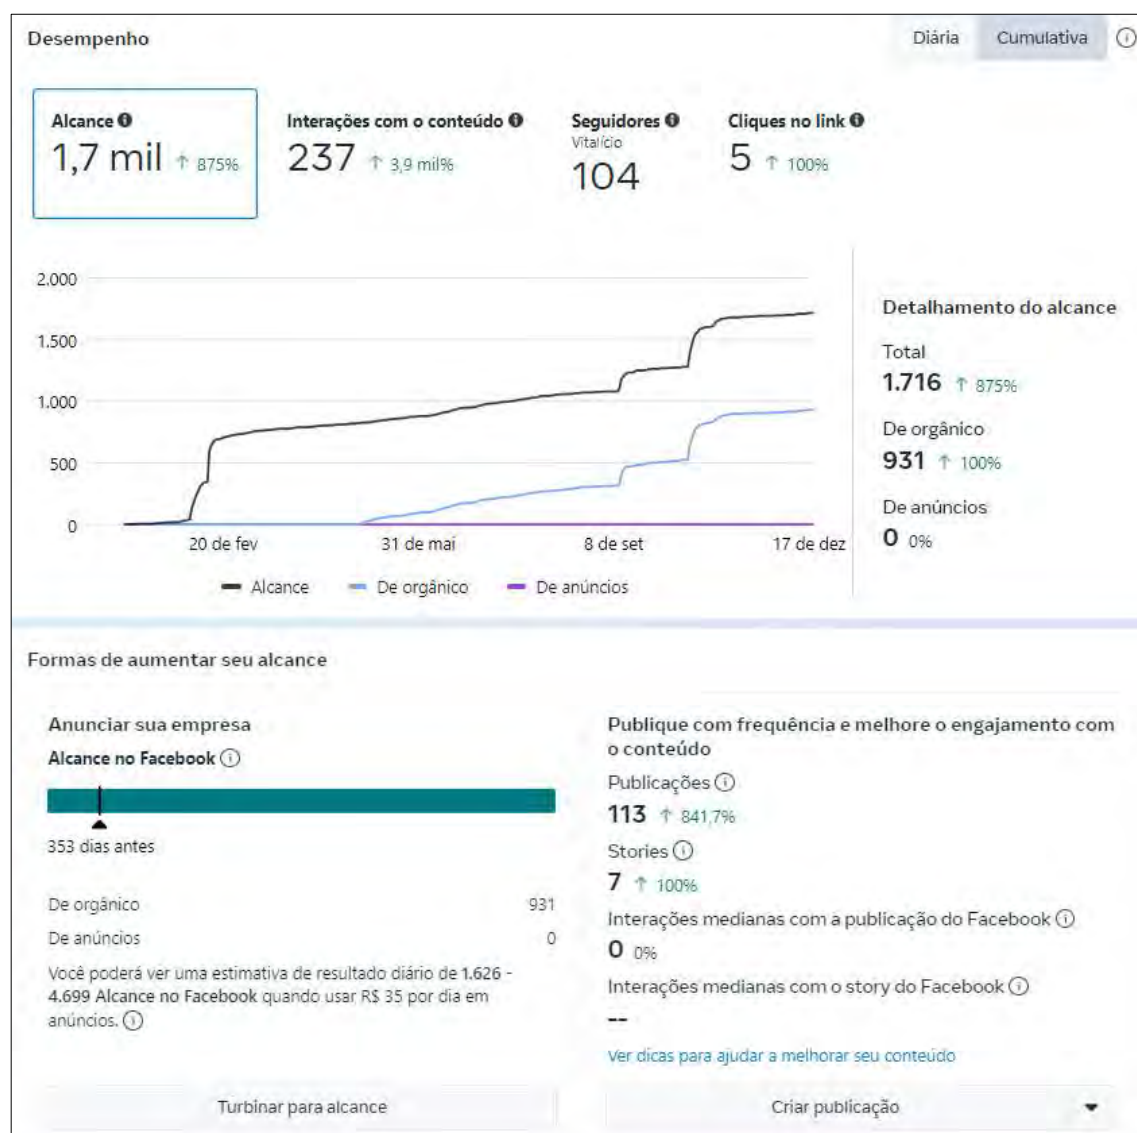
Desempenho

Diária Cumulativa

Alcance
1,7 mil ↑ 875%

Interações com o conteúdo
237 ↑ 3,9 mil%

Seguidores
Vitalício
104

Cliques no link
5 ↑ 100%

2.000
1.500
1.000
500
0

20 de fev 31 de mai 8 de set 17 de dez

Alcance De orgânico De anúncios

Detalhamento do alcance

Total
1.716 ↑ 875%

De orgânico
931 ↑ 100%

De anúncios
0 0%

Formas de aumentar seu alcance

Anunciar sua empresa

Alcance no Facebook

353 dias antes

| De orgânico | 931 |
|---|---|
| De anúncios | 0 |

Você poderá ver uma estimativa de resultado diário de 1.626 - 4.699 Alcance no Facebook quando usar R$ 35 por dia em anúncios.

Turbinar para alcance

Publique com frequência e melhore o engajamento com o conteúdo

Publicações
113 ↑ 841,7%

Stories
7 ↑ 100%

Interações medianas com a publicação do Facebook
0 0%

Interações medianas com o story do Facebook
--

Ver dicas para ajudar a melhorar seu conteúdo

Criar publicação